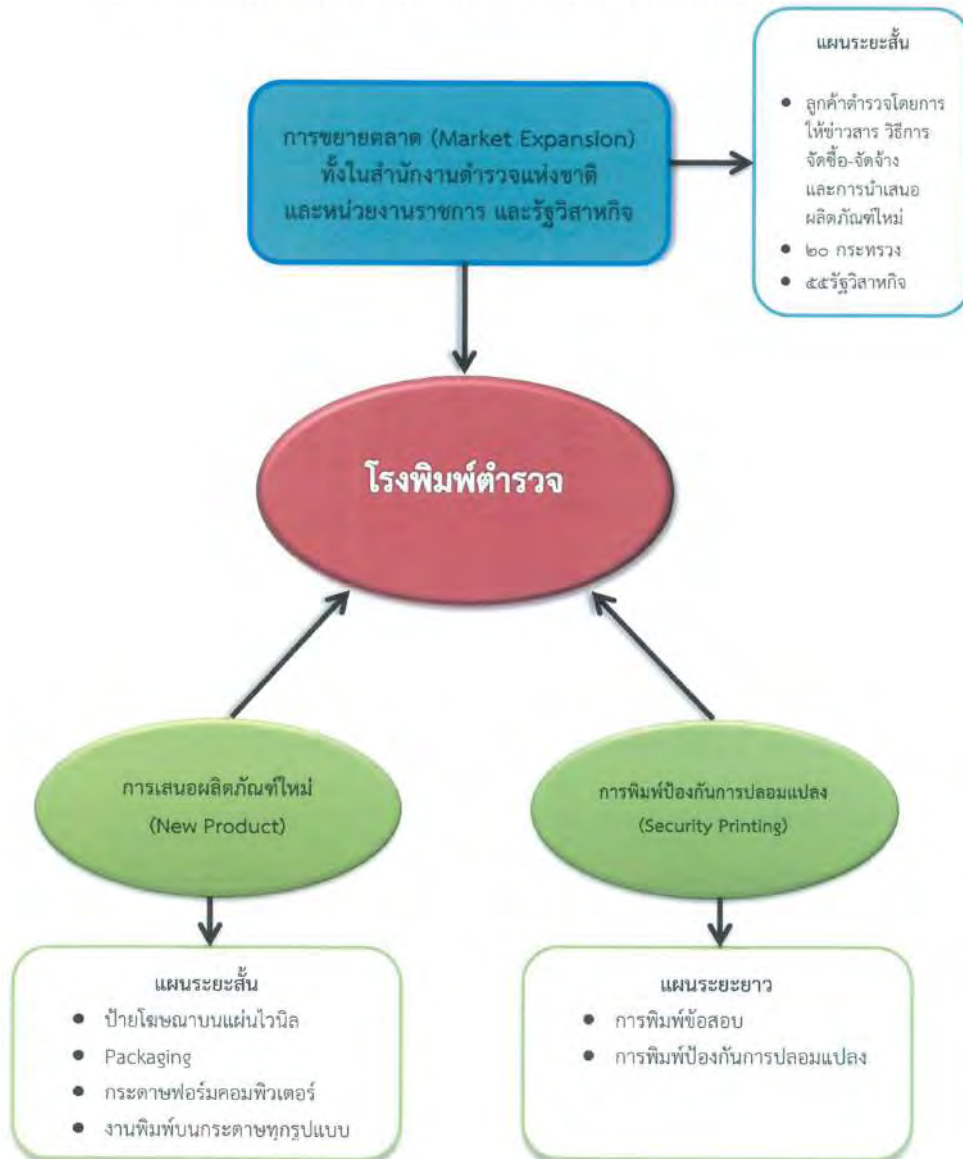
การขยายตลาด (Market Expansion) ทั้งในสำนักงานตำรวจแห่งชาติ และหน่วยงานราชการ และรัฐวิสาหกิจ

แผนระยะสั้น

- ลูกค้าตำรวจโดยการให้ข่าวสาร วิธีการจัดซื้อ-จัดจ้าง และการนำเสนอผลิตภัณฑ์ใหม่
- ๒๐ กระทรวง
- ๕๕รัฐวิสาหกิจ

โรงพิมพ์ตำรวจ

การเสนอผลิตภัณฑ์ใหม่ (New Product)

การพิมพ์ป้องกันการปลอมแปลง (Security Printing)

แผนระยะสั้น

- ป้ายโฆษณาบนแผ่นไวนิล
- Packaging
- กระดาษฟอร์มคอมพิวเตอร์
- งานพิมพ์บนกระดาษทุกรูปแบบ

แผนระยะยาว

- การพิมพ์ข้อสอบ
- การพิมพ์ป้องกันการปลอมแปลง